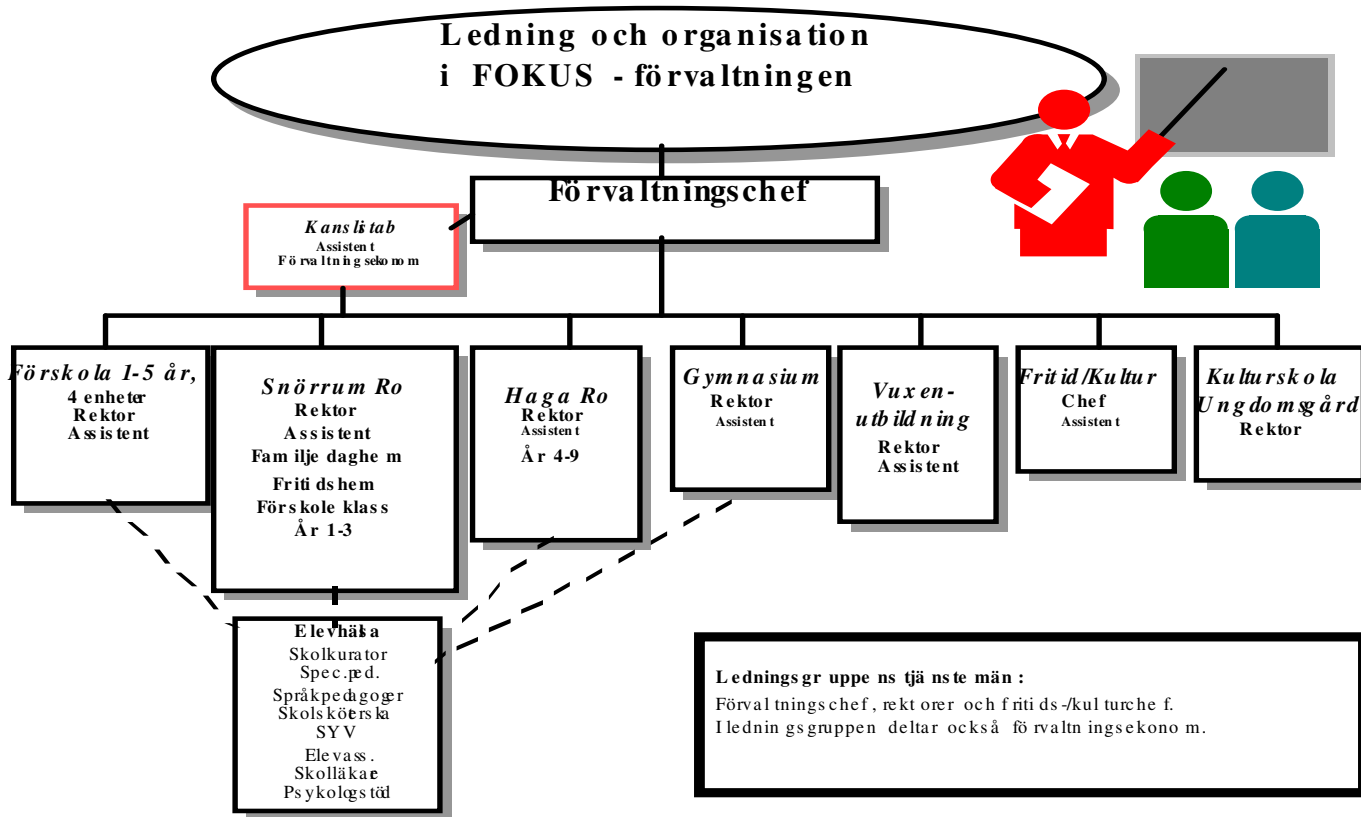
Ledning och organisation i FOKUS - förvaltningen

Förvaltningschef

Kanslitab
Assistent
Förvaltningsekonom

Förskola 1-5 år,
4 enheter
Rektor
Assistent

Snörrum Ro
Rektor
Assistent
Familjedaghem
Fritidshem
Förskoleklass
År 1-3

Haga Ro
Rektor
Assistent
År 4-9

Gymnasium
Rektor
Assistent

Vuxen-utbildning
Rektor
Assistent

Fritid/Kultur
Chef
Assistent

Kulturskola
Ungdomsgård
Rektor

Elevhälsa
Skolkurator
Spec.ped.
Språkpedagoger
Skolsköterska
SYV
Elevass.
Skolläkare
Psykologstöd

Ledningsgruppens tjänstemän:
Förvaltningschef, rektorer och fritids-/kulturchef.
I ledningsgruppen deltar också förvaltningsekonom.